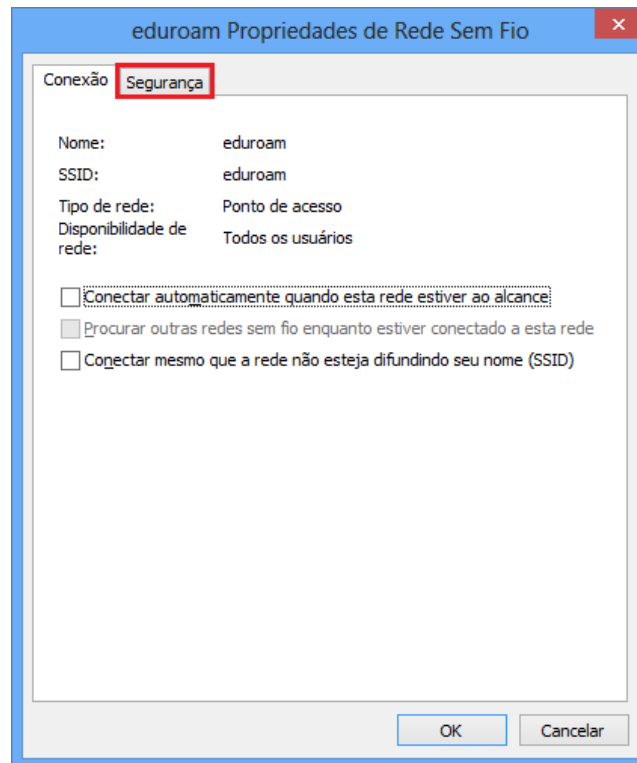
eduroam Propriedades de Rede Sem Fio

Conexão Segurança

Nome: eduroam
SSID: eduroam
Tipo de rede: Ponto de acesso
Disponibilidade de rede: Todos os usuários

Conectar automaticamente quando esta rede estiver ao alcance
Procurar outras redes sem fio enquanto estiver conectado a esta rede
Conectar mesmo que a rede não esteja difundindo seu nome (SSID)

OK Cancelar